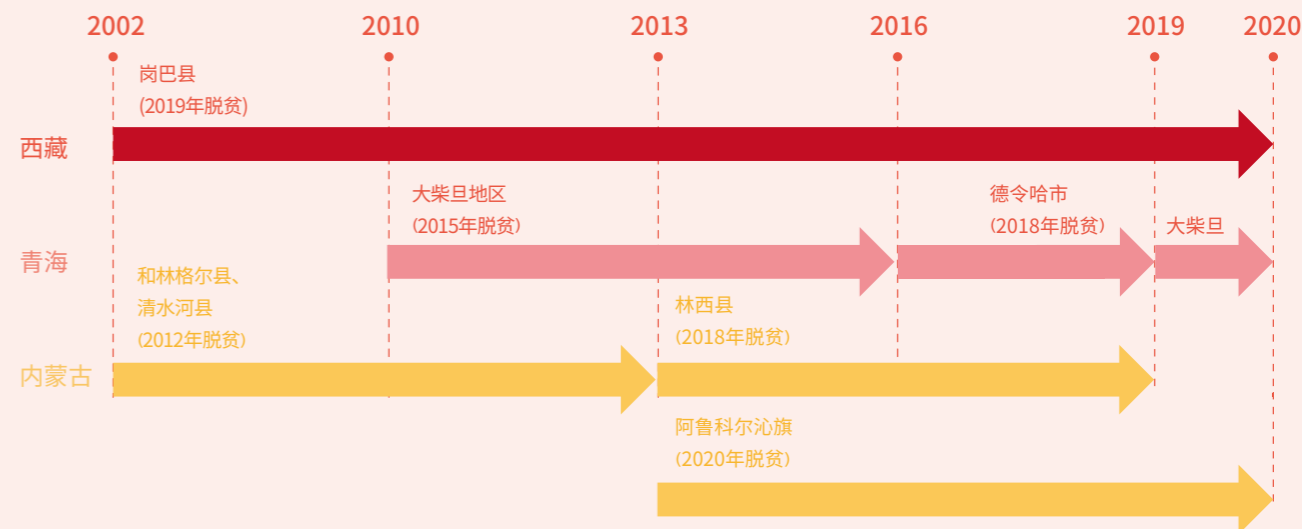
2002 2010 2013 2016 2019 2020

西藏

岗巴县
(2019年脱贫)

青海

大柴旦地区
(2015年脱贫)

德令哈市
(2018年脱贫)

大柴旦

内蒙古

和林格尔县、
清水河县
(2012年脱贫)

林西县
(2018年脱贫)

阿鲁科尔沁旗
(2020年脱贫)